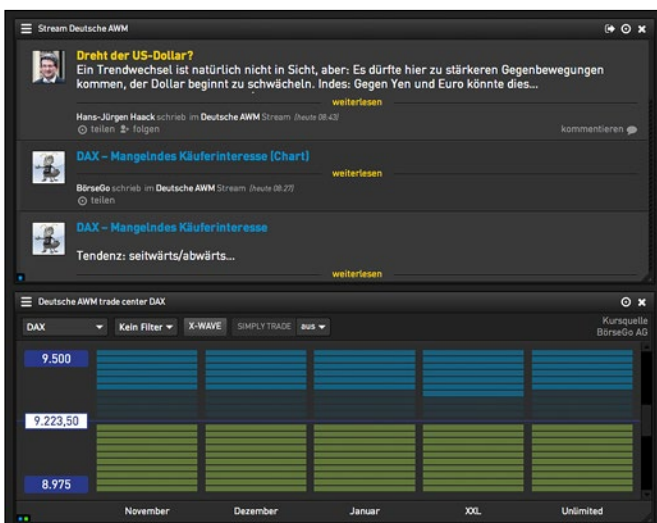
Stream Deutsche AWM

Dreht der US-Dollar?

Ein Trendwechsel ist natürlich nicht in Sicht, aber: Es dürfte hier zu stärkeren Gegenbewegungen kommen, der Dollar beginnt zu schwächeln. Indes: Gegen Yen und Euro könnte dies...

weiterlesen

Hans-Jürgen Haack schrieb im Deutsche AWM Stream (heute 08:43)

teilen folgen

kommentieren

DAX – Mangelndes Käuferinteresse (Chart)

weiterlesen

BörseGo schrieb im Deutsche AWM Stream (heute 08:27)

teilen

DAX – Mangelndes Käuferinteresse

Tendenz: seitwärts/abwärts...

weiterlesen

Deutsche AWM trade center DAX

DAX

Kein Filter

X-WAVE

SIMPLY TRADE

aus

Kursquelle BörseGo AG

9.500

9.223,50

8.975

November

Dezember

Januar

XXL

Unlimited